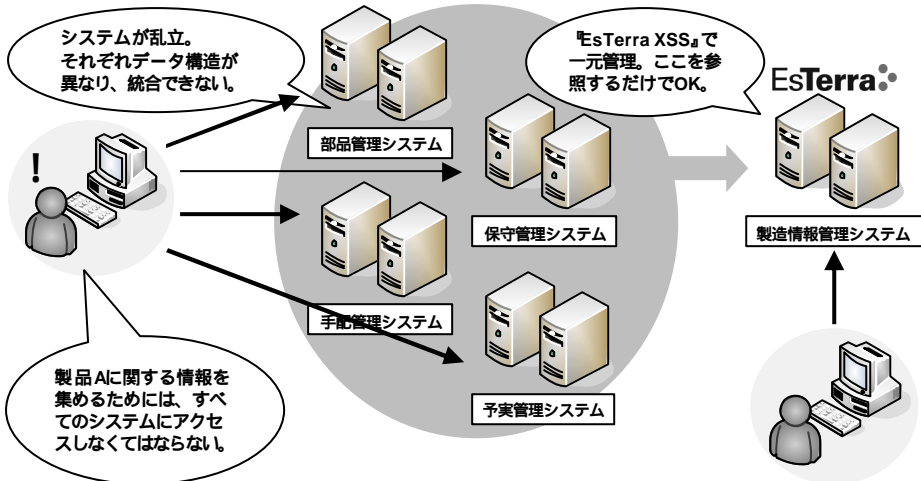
システムが乱立。
それぞれデータ構造が異なり、統合できない。

『EsTerra XSS』で一元管理。ここを参照するだけでOK。

EsTerra

!

部品管理システム

保守管理システム

製造情報管理システム

手配管理システム

予実管理システム

製品Aに関する情報を集めるためには、すべてのシステムにアクセスしなくてはならない。